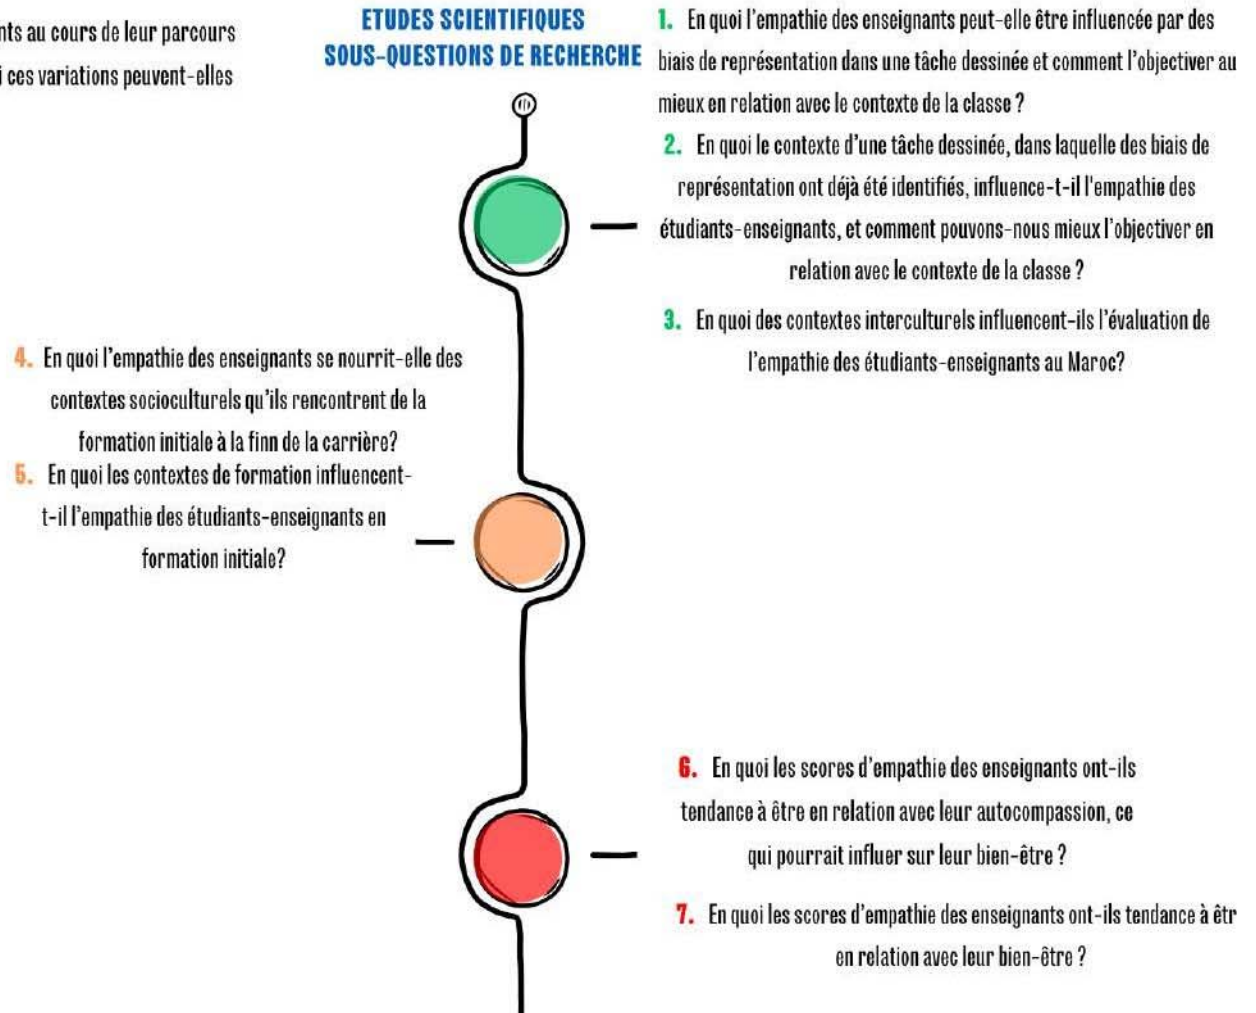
nts au cours de leur parcours
i ces variations peuvent-elles

ETUDES SCIENTIFIQUES
SOUS-QUESTIONS DE RECHERCHE

1. En quoi l'empathie des enseignants peut-elle être influencée par des biais de représentation dans une tâche dessinée et comment l'objectiver au mieux en relation avec le contexte de la classe ?

2. En quoi le contexte d'une tâche dessinée, dans laquelle des biais de représentation ont déjà été identifiés, influence-t-il l'empathie des étudiants-enseignants, et comment pouvons-nous mieux l'objectiver en relation avec le contexte de la classe ?

3. En quoi des contextes interculturels influencent-ils l'évaluation de l'empathie des étudiants-enseignants au Maroc?

4. En quoi l'empathie des enseignants se nourrit-elle des contextes socioculturels qu'ils rencontrent de la formation initiale à la finn de la carrière?

5. En quoi les contextes de formation influencent-t-il l'empathie des étudiants-enseignants en formation initiale?

6. En quoi les scores d'empathie des enseignants ont-ils tendance à être en relation avec leur autocompassion, ce qui pourrait influer sur leur bien-être ?

7. En quoi les scores d'empathie des enseignants ont-ils tendance à êtr en relation avec leur bien-être ?